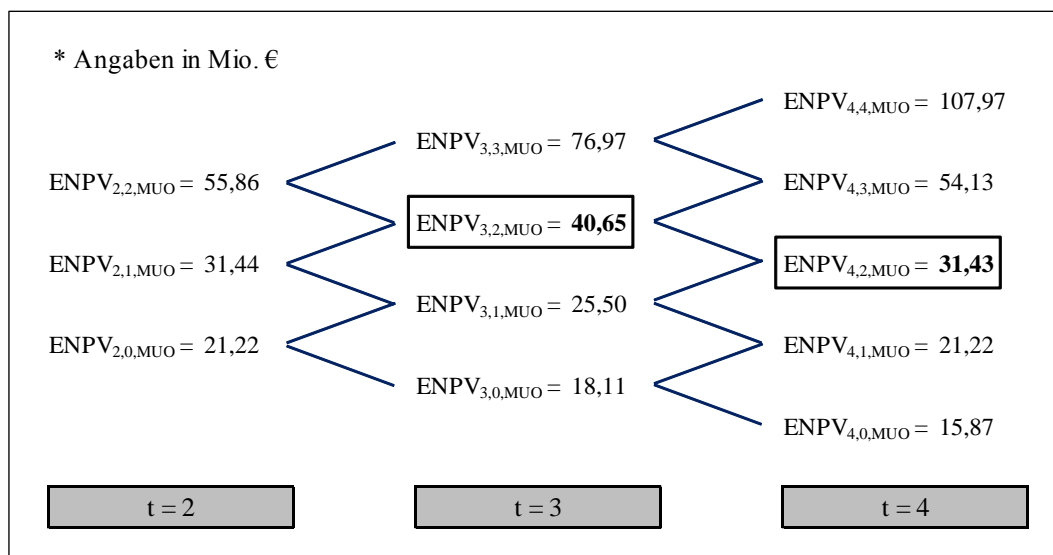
* Angaben in Mio. €

$ENPV_{4,4,MUO}$ = 107,97

$ENPV_{3,3,MUO}$ = 76,97

$ENPV_{2,2,MUO}$ = 55,86

$ENPV_{4,3,MUO}$ = 54,13

$ENPV_{3,2,MUO}$ = **40,65**

$ENPV_{2,1,MUO}$ = 31,44

$ENPV_{4,2,MUO}$ = **31,43**

$ENPV_{3,1,MUO}$ = 25,50

$ENPV_{2,0,MUO}$ = 21,22

$ENPV_{4,1,MUO}$ = 21,22

$ENPV_{3,0,MUO}$ = 18,11

$ENPV_{4,0,MUO}$ = 15,87

t = 2

t = 3

t = 4